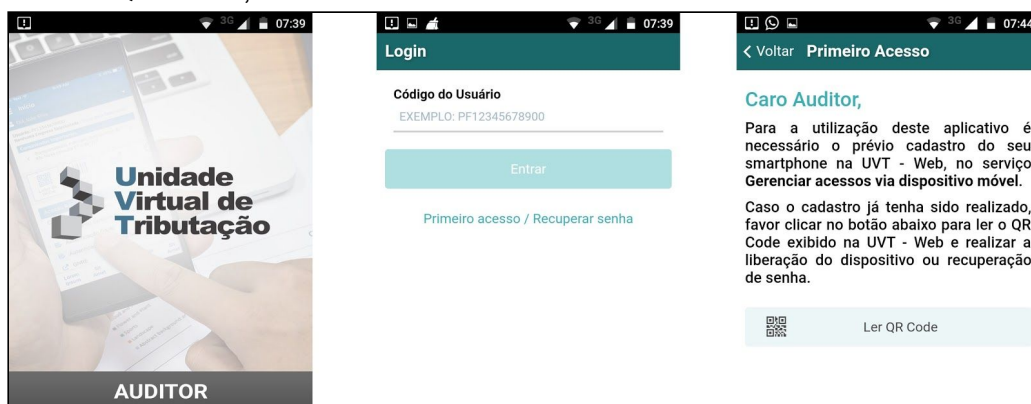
3G 07:39

Unidade Virtual de Tributação

AUDITOR

3G 07:39

Login

Código do Usuário

EXEMPLO: PF12345678900

Entrar

Primeiro acesso / Recuperar senha

3G 07:44

< Voltar Primeiro Acesso

Caro Auditor,

Para a utilização deste aplicativo é necessário o prévio cadastro do seu smartphone na UVT - Web, no serviço **Gerenciar acessos via dispositivo móvel.**

Caso o cadastro já tenha sido realizado, favor clicar no botão abaixo para ler o QR Code exibido na UVT - Web e realizar a liberação do dispositivo ou recuperação de senha.

Ler QR Code